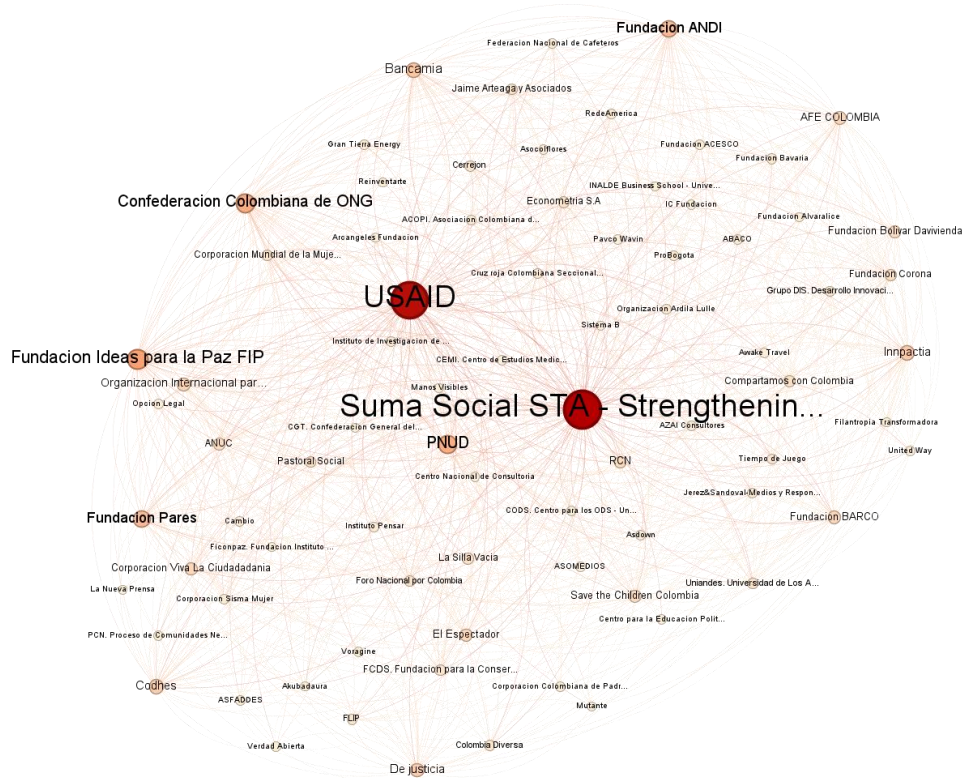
Fundacion ANDI
Federacion Nacional de Cafeteros
Bancamia
Jaime Arteaga y Asociados
RedeAmerica
AFE COLOMBIA
Gran Tierra Energy
Asocolflores
Fundacion ACESCO
Cerrejon
Fundacion Bavaria
Reinventarte
INALDE Business School - Unive...
Econometria S.A
Confederacion Colombiana de ONG
IC Fundacion
ACOPI. Asociacion Colombiana d...
Fundacion Alvaralice
Arcangeles Fundacion
Fundacion Bolivar Davivienda
Pavco Wavin
ABACO
Corporacion Mundial de la Muje...
ProBogota
Cruz roja Colombiana Seccional...
Fundacion Corona
USAID
Grupo DIS. Desarrollo Innovaci...
Organizacion Ardila Lulle
Sistema B
Instituto de Investigacion de ...
Innpactia
Fundacion Ideas para la Paz FIP
CEMI. Centro de Estudios Medio...
Awake Travel
Organizacion Internacional par...
Manos Visibles
Compartamos con Colombia
Opcion Legal
Suma Social STA - Strengthenin...
Filantropia Transformadora
AZAI Consultores
CGT. Confederacion General del...
ANUC
PNUD
United Way
Pastoral Social
RCN
Tiempo de Juego
Centro Nacional de Consultoria
Jerez&Sandoval-Medios y Respon...
Fundacion Pares
Fundacion BARCO
CODS. Centro para los ODS - Un...
Cambio
Instituto Pensar
Asdown
Ficonpaz. Fundacion Instituto ...
La Silla Vacia
Corporacion Viva La Ciudadadania
ASOMEDIOS
Foro Nacional por Colombia
Uniandes. Universidad de Los A...
La Nueva Prensa
Save the Children Colombia
Corporacion Sisma Mujer
Centro para la Educacion Polit...
PCN. Proceso de Comunidades Ne...
El Espectador
Voragine
FCDS. Fundacion para la Conser...
Codhes
Corporacion Colombiana de Padr...
Akubadaura
ASFADDES
Mutante
FLIP
Verdad Abierta
Colombia Diversa
De justicia